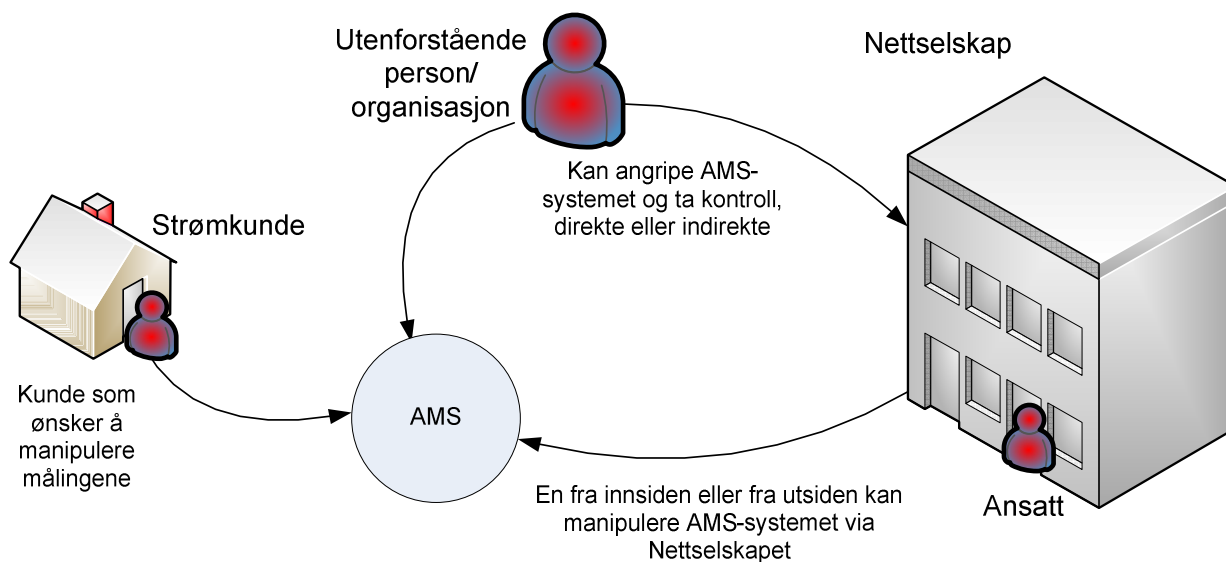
Utenforstående person/ organisasjon

Nettselskap

Kan angripe AMS-systemet og ta kontroll, direkte eller indirekte

Strømkunde

Kunde som ønsker å manipulere målingene

AMS

En fra innsiden eller fra utsiden kan manipulere AMS-systemet via Nettselskapet

Ansatt